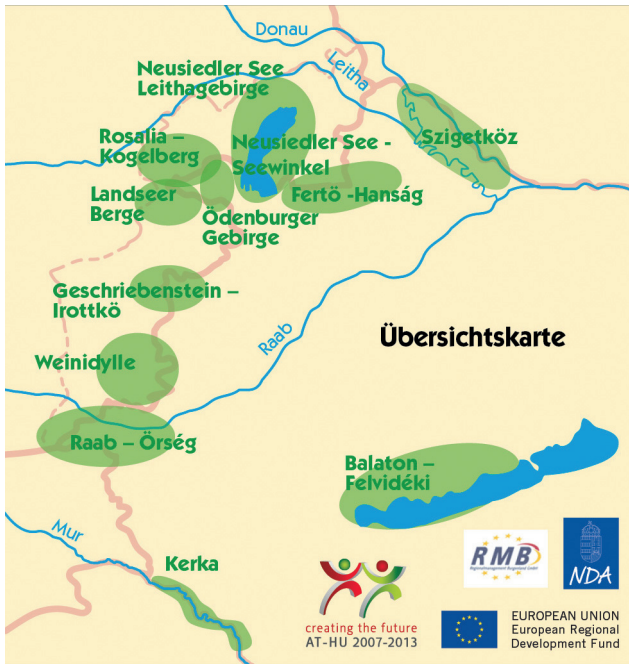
Donau

Leitha

Neusiedler See Leithagebirge

Rosalia – Kogelberg

Neusiedler See - Seewinkel

Szigetköz

Landseer Berge

Fertö -Hanság

Ödenburger Gebirge

Geschriebenstein – Irottkö

Übersichtskarte

Raab

Weinidylle

Raab – Örség

Balaton – Felvidéki

Mur

Kerka

creating the future
AT-HU 2007-2013

RMB
Regionalmanagement Burgenland GmbH

NDA

EUROPEAN UNION
European Regional
Development Fund